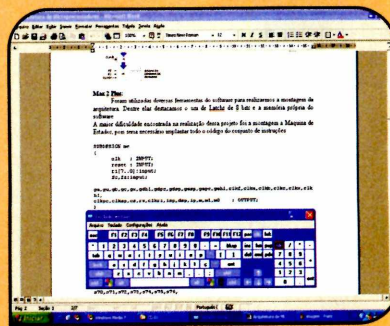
Arquivo Editar Exibir Inserir Formatar Ferramentas Tabela Janela Ajuda

100% Times New Roman 12

Max 2 Plus:

Foram utilizados diversos ferramentas de software para realizarmos a montagem de arquitetura. Dentre elas destacamos o uso de Latche de 8 bits e a memória própria do software.

A maior dificuldade encontrada na realização desse projeto foi a montagem a Maquina de Estados, pois seria necessário implantar todo o código do conjunto de instruções

SUBDESIGN mv
(
clk : INPUT;
reset : INPUT;
ri[7..0]:input;
fz,fs:input;

ge,gu,gb,gc,gr,gdhi,gdpr,gdep,gmep,gmpr,gmhi,clkf,clkm,clkb,clkr,clkz,clkhl,
clkpc,clkmp,cr,rr,clkri,inp,dep,ip,m,ml,mf : OUTPUT;
)

Arquivo Teclado Configurações Ajuda

Pág 2 Seção 1 2/7 Português (

e70,e71,e72,e73,e74,e75,e76,